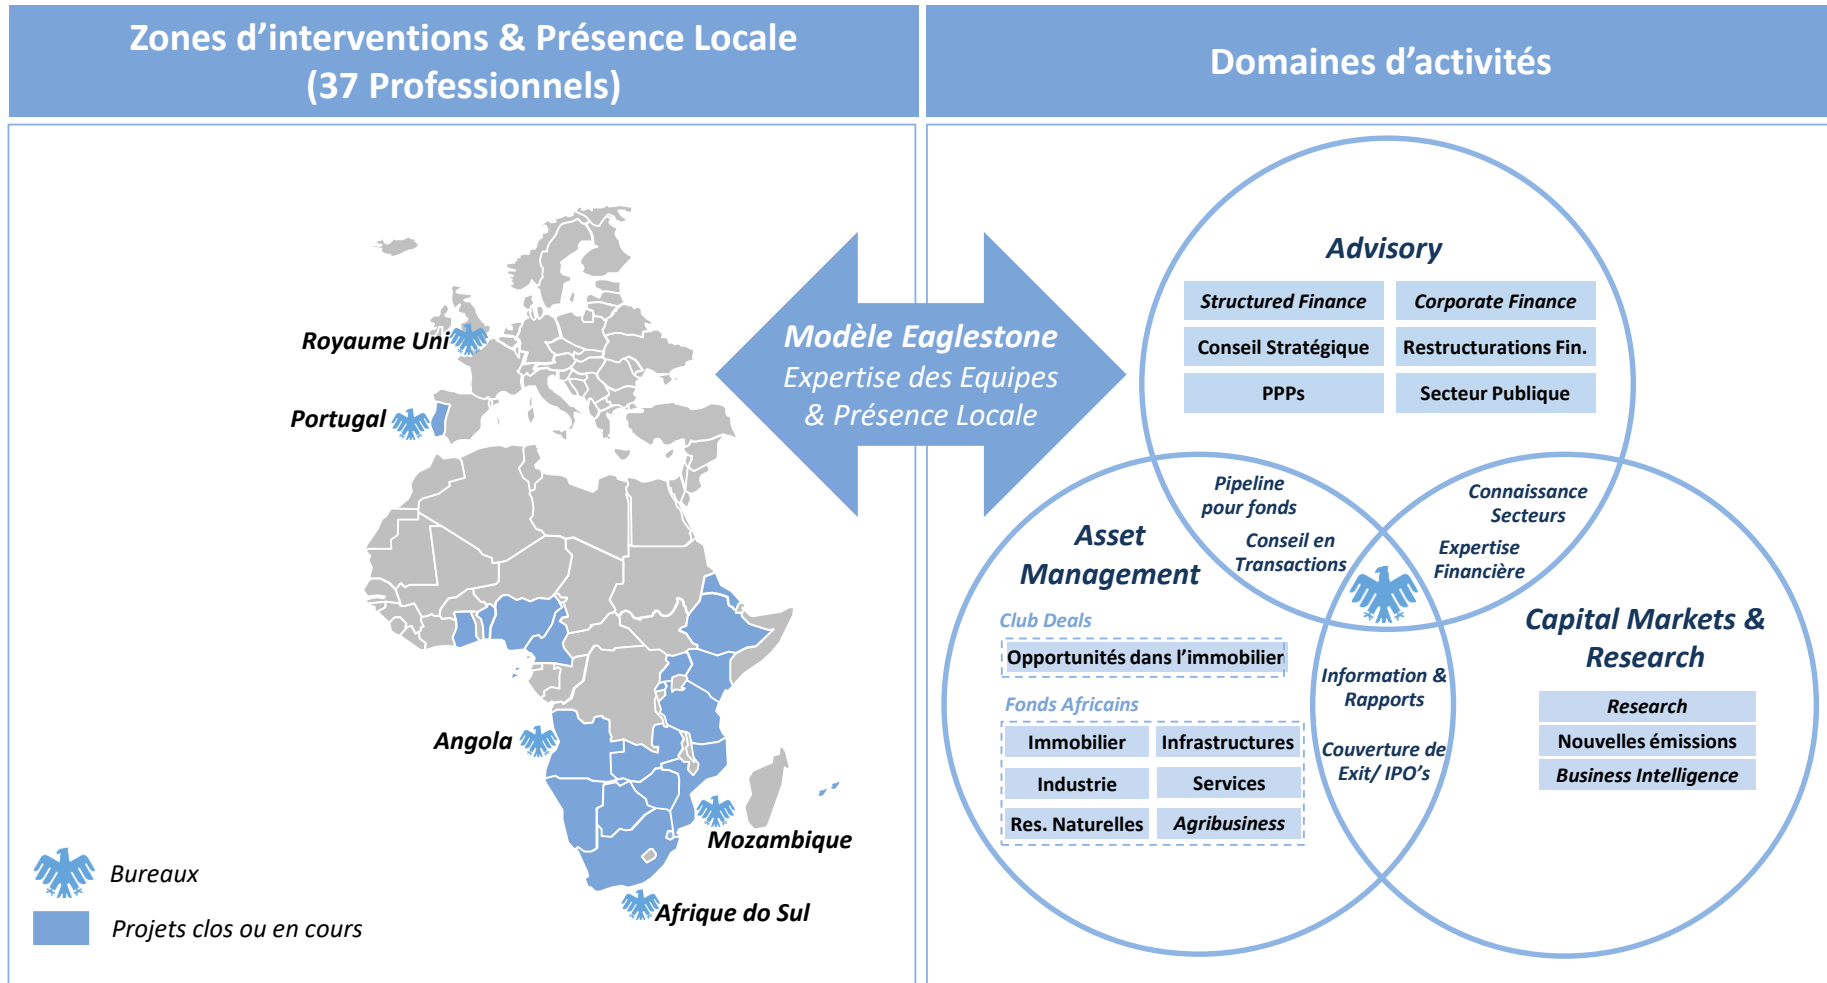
Zones d'interventions & Présence Locale (37 Professionnels)

Domaines d'activités

Royaume Uni

Portugal

Angola

Mozambique

Afrique do Sul

Bureaux

Projets clos ou en cours

Modèle Eaglestone
Expertise des Equipes & Présence Locale

Advisory

| Structured Finance | Corporate Finance |
|---|---|
| Conseil Stratégique | Restructurations Fin. |
| PPPs | Secteur Publique |

Pipeline pour fonds

Conseil en Transactions

Connaissance Secteurs

Expertise Financière

Asset Management

Club Deals

Opportunités dans l'immobilier

Fonds Africains

| Immobilier | Infrastructures |
|---|---|
| Industrie | Services |
| Res. Naturelles | Agribusiness |

Information & Rapports

Couverture de Exit/ IPO's

Capital Markets & Research

Research

Nouvelles émissions

Business Intelligence